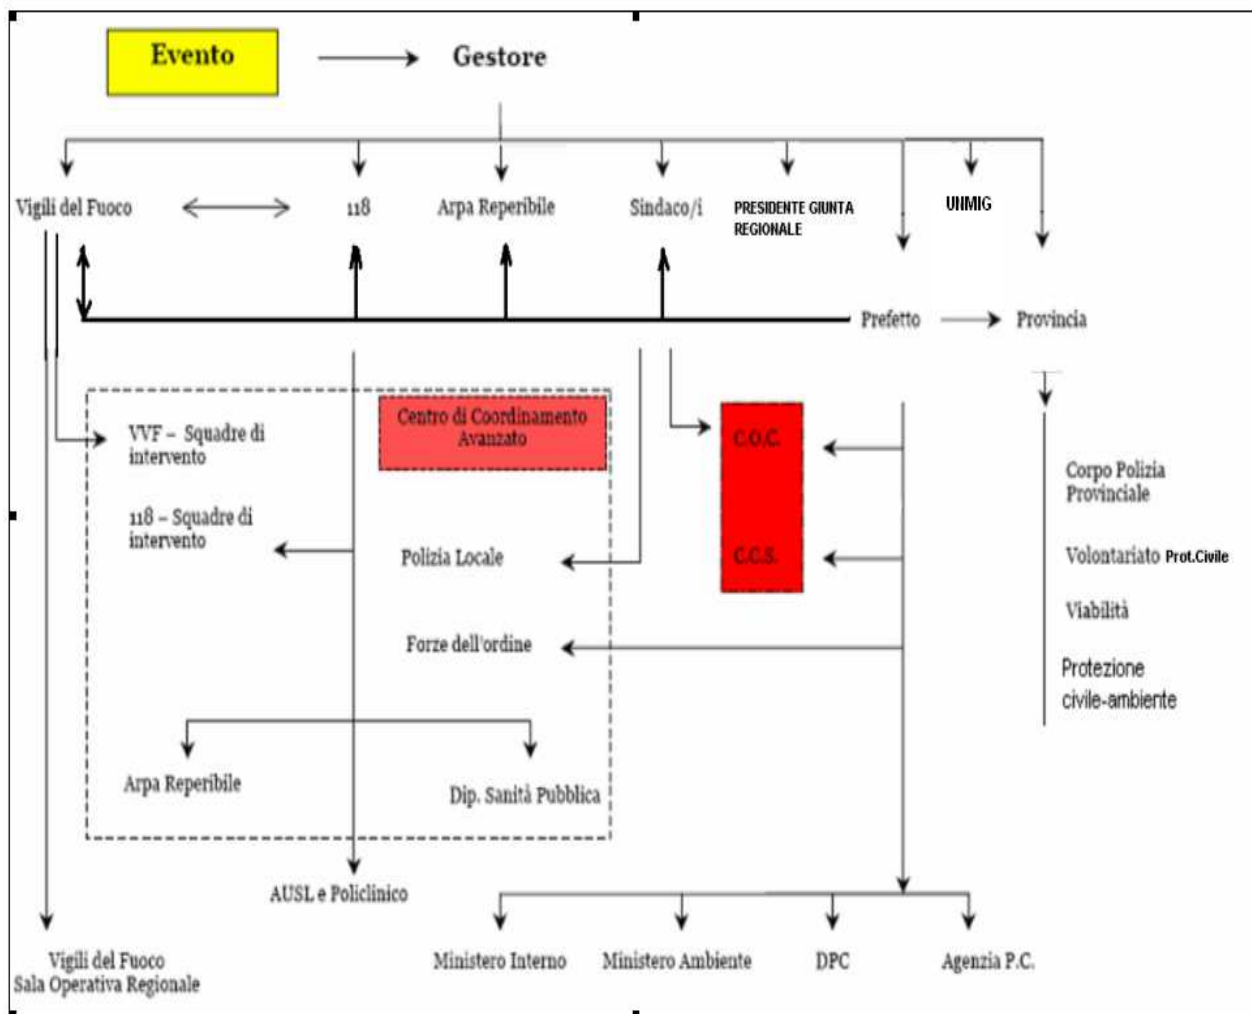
Evento

Gestore

Vigili del Fuoco

118

Arpa Reperibile

Sindaco/i

PRESIDENTE GIUNTA REGIONALE

UNMIG

Prefetto

Provincia

VVF – Squadre di intervento

Centro di Coordinamento Avanzato

C.O.C.

118 – Squadre di intervento

Polizia Locale

C.C.S.

Forze dell'ordine

Corpo Polizia Provinciale

Volontariato Prot.Civile

Viabilità

Protezione civile-ambiente

Arpa Reperibile

Dip. Sanità Pubblica

AUSL e Policlinico

Vigili del Fuoco Sala Operativa Regionale

Ministero Interno

Ministero Ambiente

DPC

Agenzia P.C.